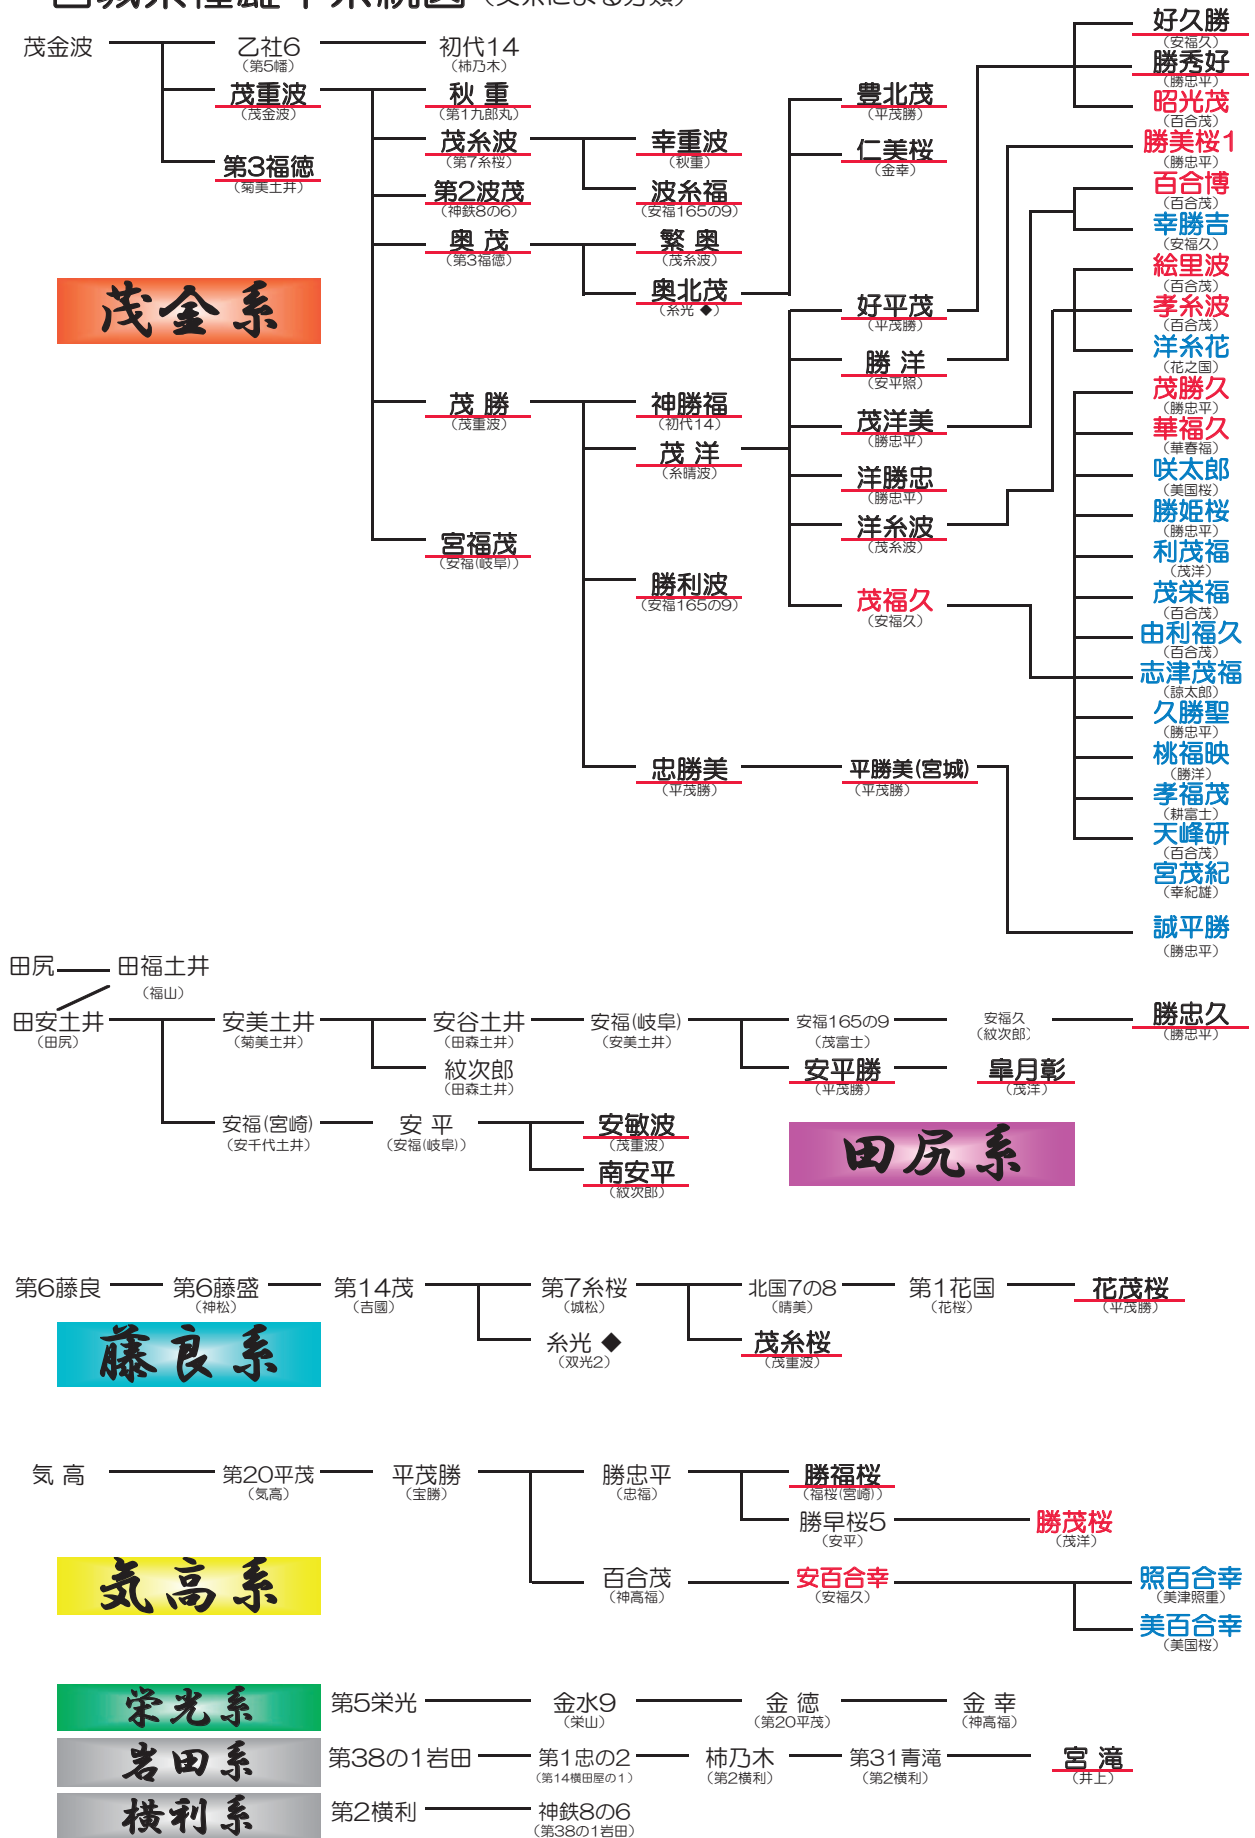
茂金波
乙社6
（第5幡）
初代14
（柿乃木）
茂重波
（茂金波）
秋 重
（第1九郎丸）
第3福徳
（菊美土井）
茂糸波
（第7糸桜）
幸重波
（秋重）
第2波茂
（神鉄8の6）
波糸福
（安福165の9）
奥 茂
（第3福徳）
繁 奥
（茂糸波）
奥北茂
（糸光 ◆）
茂金系
豊北茂
（平茂勝）
仁美桜
（金幸）
好平茂
（平茂勝）
勝 洋
（安平照）
茂 勝
（茂重波）
神勝福
（初代14）
茂 洋
（糸晴波）
茂洋美
（勝忠平）
洋勝忠
（勝忠平）
洋糸波
（茂糸波）
宮福茂
（安福（岐阜））
勝利波
（安福165の9）
茂福久
（安福久）
忠勝美
（平茂勝）
平勝美(宮城)
（平茂勝）
好久勝
（安福久）
勝秀好
（勝忠平）
昭光茂
（百合茂）
勝美桜1
（勝忠平）
百合博
（百合茂）
幸勝吉
（安福久）
絵里波
（百合茂）
孝糸波
（百合茂）
洋糸花
（花之国）
茂勝久
（勝忠平）
華福久
（華春福）
咲太郎
（美国桜）
勝姫桜
（勝忠平）
利茂福
（茂洋）
茂栄福
（百合茂）
由利福久
（百合茂）
志津茂福
（諒太郎）
久勝聖
（勝忠平）
桃福映
（勝洋）
孝福茂
（耕富士）
天峰研
（百合茂）
宮茂紀
（幸紀雄）
誠平勝
（勝忠平）

田尻
田福土井
（福山）
田安土井
（田尻）
安美土井
（菊美土井）
安谷土井
（田森土井）
紋次郎
（田森土井）
安福(岐阜)
（安美土井）
安福165の9
（茂富士）
安平勝
（平茂勝）
安福久
（紋次郎）
皐月彰
（茂洋）
勝忠久
（勝忠平）
安福(宮崎)
（安千代土井）
安 平
（安福(岐阜)）
安敏波
（茂重波）
南安平
（紋次郎）
田尻系

第6藤良
第6藤盛
（神松）
第14茂
（吉國）
第7糸桜
（城松）
糸光 ◆
（双光2）
北国7の8
（晴美）
茂糸桜
（茂重波）
第1花国
（花桜）
花茂桜
（平茂勝）
藤良系

気 高
第20平茂
（気高）
平茂勝
（宝勝）
勝忠平
（忠福）
勝福桜
（福桜（宮崎））
勝早桜5
（安平）
勝茂桜
（茂洋）
百合茂
（神高福）
安百合幸
（安福久）
照百合幸
（美津照重）
美百合幸
（美国桜）
気高系

栄光系
第5栄光
金水9
（栄山）
金 徳
（第20平茂）
金 幸
（神高福）
岩田系
第38の1岩田
第1忠の2
（第14横田屋の1）
柿乃木
（第2横利）
第31青滝
（第2横利）
宮 滝
（井上）
横利系
第2横利
神鉄8の6
（第38の1岩田）